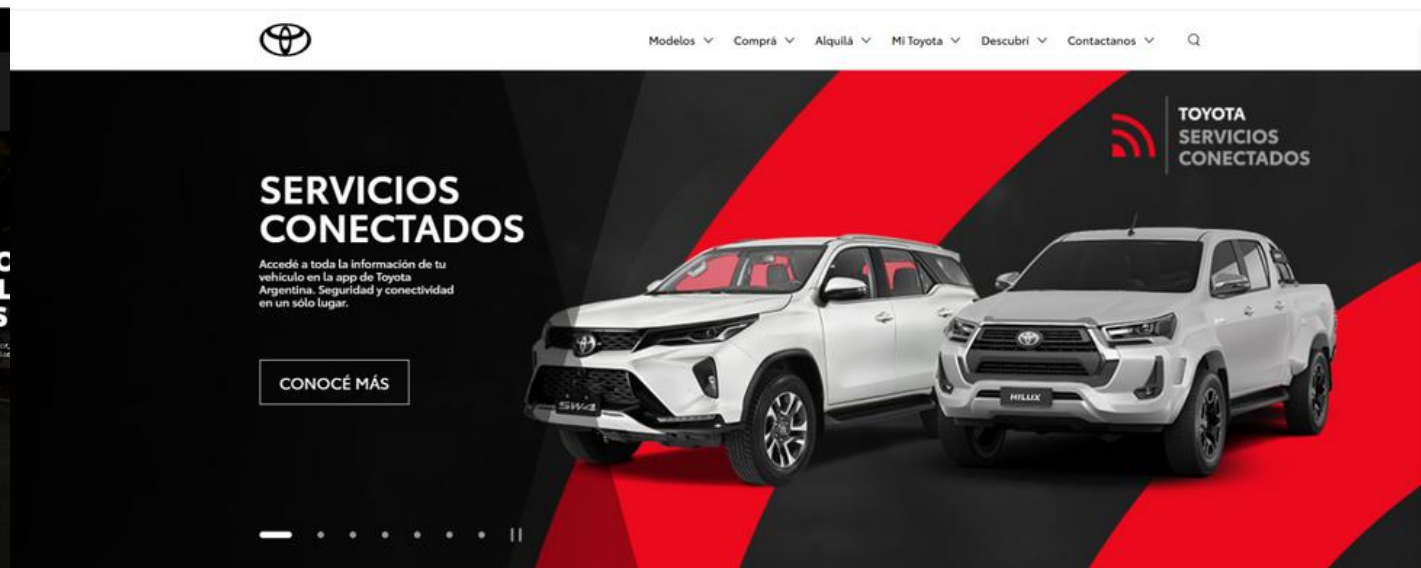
Modelos Comprá Alquilá Mi Toyota Descubrí Contactanos

TOYOTA
SERVICIOS
CONECTADOS

SERVICIOS
CONECTADOS

Accedé a toda la información de tu vehículo en la app de Toyota Argentina. Seguridad y conectividad en un sólo lugar.

CONOCÉ MÁS

SW4

HILUX